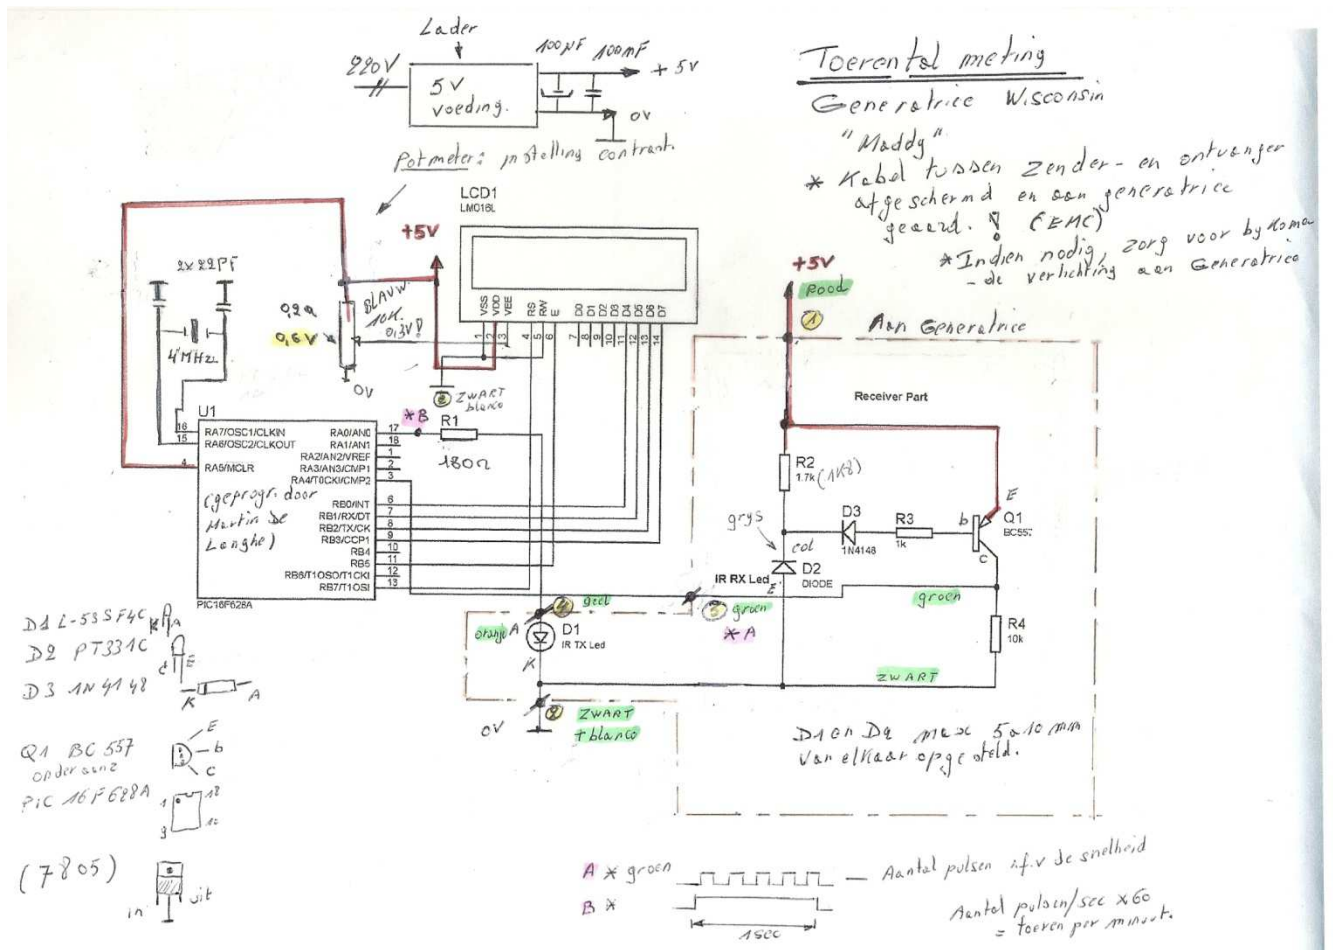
Lader

220V

5V voeding.

100nF 100nF

+ 5V

0V

Potmeter: instelling contrast.

Toerental meting

Generatrice Wisconsin "Maddy"

* Kabel tussen zender- en ontvanger afgeschermd en aan generatrice geaard. ! (EMC)

* Indien nodig, zorg voor bijkomende verlichting aan Generatrice

LCD1
LM016L

+5V

2x22PF

4MHz

9,2a

0,6V

BLAUW
10K.
0,3V?

0V

VSS VDD VEE RS RW E D0 D1 D2 D3 D4 D5 D6 D7

1 2 3 4 5 6 7 8 9 10 11 12 13 14

② ZWART blanco

+5V

Rood

①

Aan Generatrice

Receiver Part

U1

16 RA7/OSC1/CLKIN
15 RA6/OSC2/CLKOUT
4 RA5/MCLR

RA0/AN0 17
RA1/AN1 18
RA2/AN2/VREF 1
RA3/AN3/CMP1 2
RA4/T0CKI/CMP2 3

RB0/INT 6
RB1/RX/DT 7
RB2/TX/CK 8
RB3/CCP1 9
RB4 10
RB5 11
RB6/T1OSO/T1CKI 12
RB7/T1OSI 13

PIC16F628A

(geprogr. door Martin De Langhe)

*B

R1

180Ω

R2
1.7k (1K8)

grys

D3
1N4148

R3
1k

b

E

Q1
BC557

C

col

E

IR RX Led

D2
DIODE

groen

R4
10k

ZWART

② geel

③ groen

*A

oranje A

D1
IR TX Led

K

④ ZWART +blanco

0V

D1 en D2 max 5 à 10 mm van elkaar opgesteld.

D1 L-53SF4C K A
D2 PT331C C E
D3 1N4148 K A

Q1 BC557 onderaanz.
E b C

PIC 16F628A
1 18
9 10

(7805)
in uit

A * groen

B *

Aantal pulsen i.f.v. de snelheid

1sec

Aantal pulsen/sec x60 = toeren per minuut.